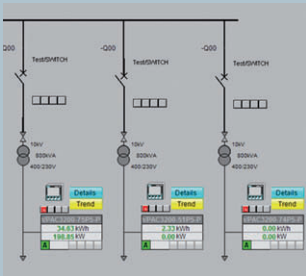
Q00
TestSWITCH
10kV
800kVA
400/230V
Details
Trend
34.63 kWh
198.85 kW
A

-Q00
TestSWITCH
10kV
800kVA
400/230V
Details
Trend
2.33 kWh
0.00 kW
A

-Q00
TestSWITCH
10kV
800kVA
400/230V
Details
Trend
0.00 kWh
0.00 kW
A